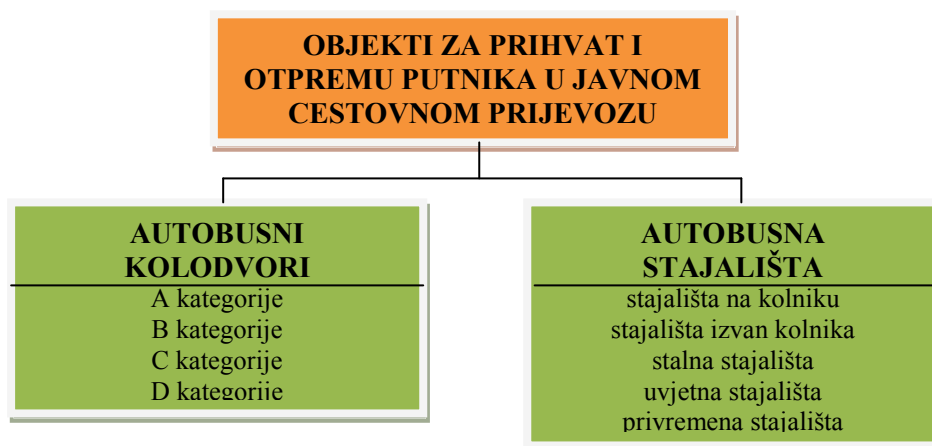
OBJEKTI ZA PRIHVAT I OTPREMU PUTNIKA U JAVNOM CESTOVNOM PRIJEVOZU

AUTOBUSNI KOLODVORI

A kategorije
B kategorije
C kategorije
D kategorije

AUTOBUSNA STAJALIŠTA

stajališta na kolniku
stajališta izvan kolnika
stalna stajališta
uvjetna stajališta
privremena stajališta